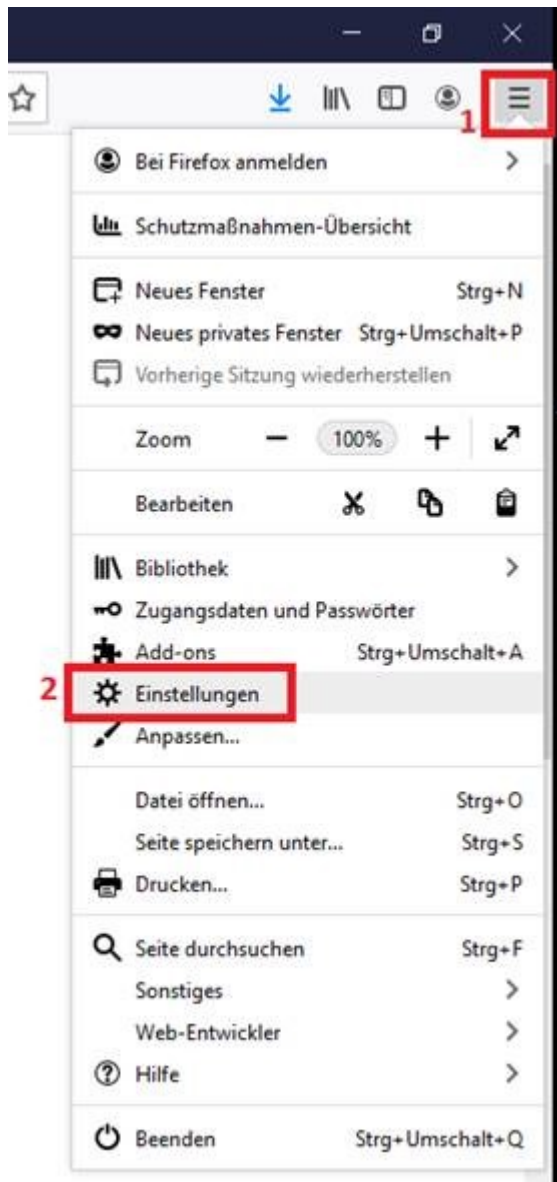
1

Bei Firefox anmelden

Schutzmaßnahmen-Übersicht

Neues Fenster Strg+N
Neues privates Fenster Strg+Umschalt+P
Vorherige Sitzung wiederherstellen

Zoom − 100% +

Bearbeiten

Bibliothek
Zugangsdaten und Passwörter
Add-ons Strg+Umschalt+A
2 Einstellungen
Anpassen...

Datei öffnen... Strg+O
Seite speichern unter... Strg+S
Drucken... Strg+P

Seite durchsuchen Strg+F
Sonstiges
Web-Entwickler
Hilfe

Beenden Strg+Umschalt+Q